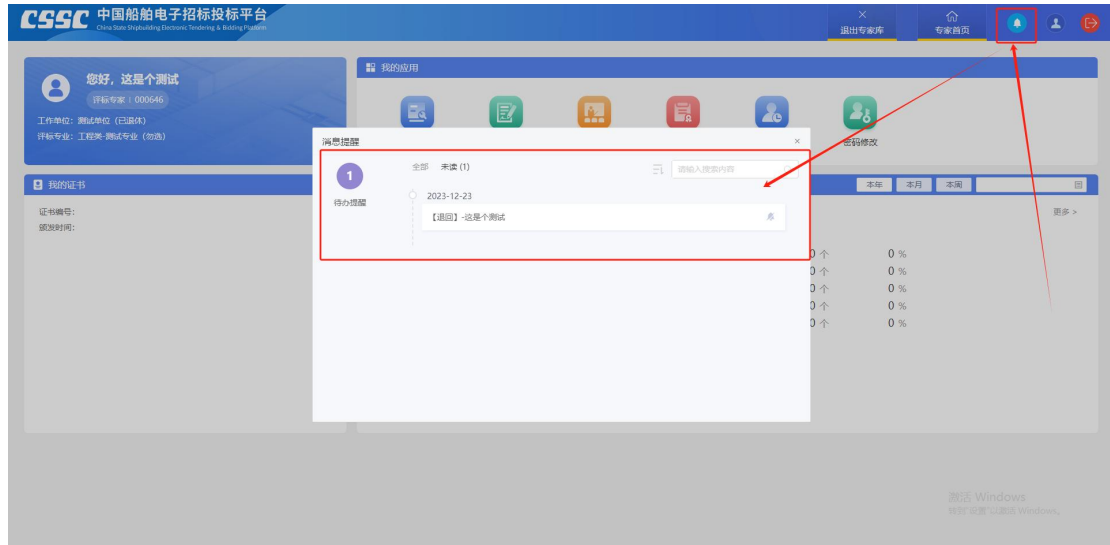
CSSC 中国船舶电子招标投标平台
China State Shipbuilding Electronic Tendering & Bidding Platform

退出专家库
专家首页

您好，这是个测试
评标专家：000646
工作单位：测试单位（已退休）
评标专业：工程类-测试专业（勿选）

我的应用

密码修改

我的证书
证书编号：
颁发时间：

本年 本月 本周

更多 >

0 个 0 %
0 个 0 %
0 个 0 %
0 个 0 %
0 个 0 %

消息提醒
×
1
待办提醒
全部 未读 (1)
请输入搜索内容
2023-12-23
【退回】-这是个测试

激活 Windows
转到"设置"以激活 Windows。